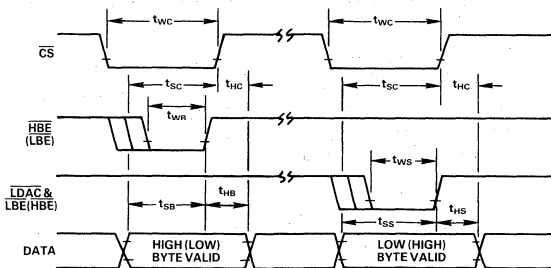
$t_{WC}$

$t_{WC}$

$\overline{CS}$

$t_{SC}$

$t_{HC}$

$t_{SC}$

$t_{HC}$

$t_{WR}$

$\overline{HBE}$
$(\overline{LBE})$

$t_{WS}$

$\overline{LDAC}$ &
$\overline{LBE}(\overline{HBE})$

$t_{SB}$

$t_{HB}$

$t_{SS}$

$t_{HS}$

DATA

HIGH (LOW)
BYTE VALID

LOW (HIGH)
BYTE VALID